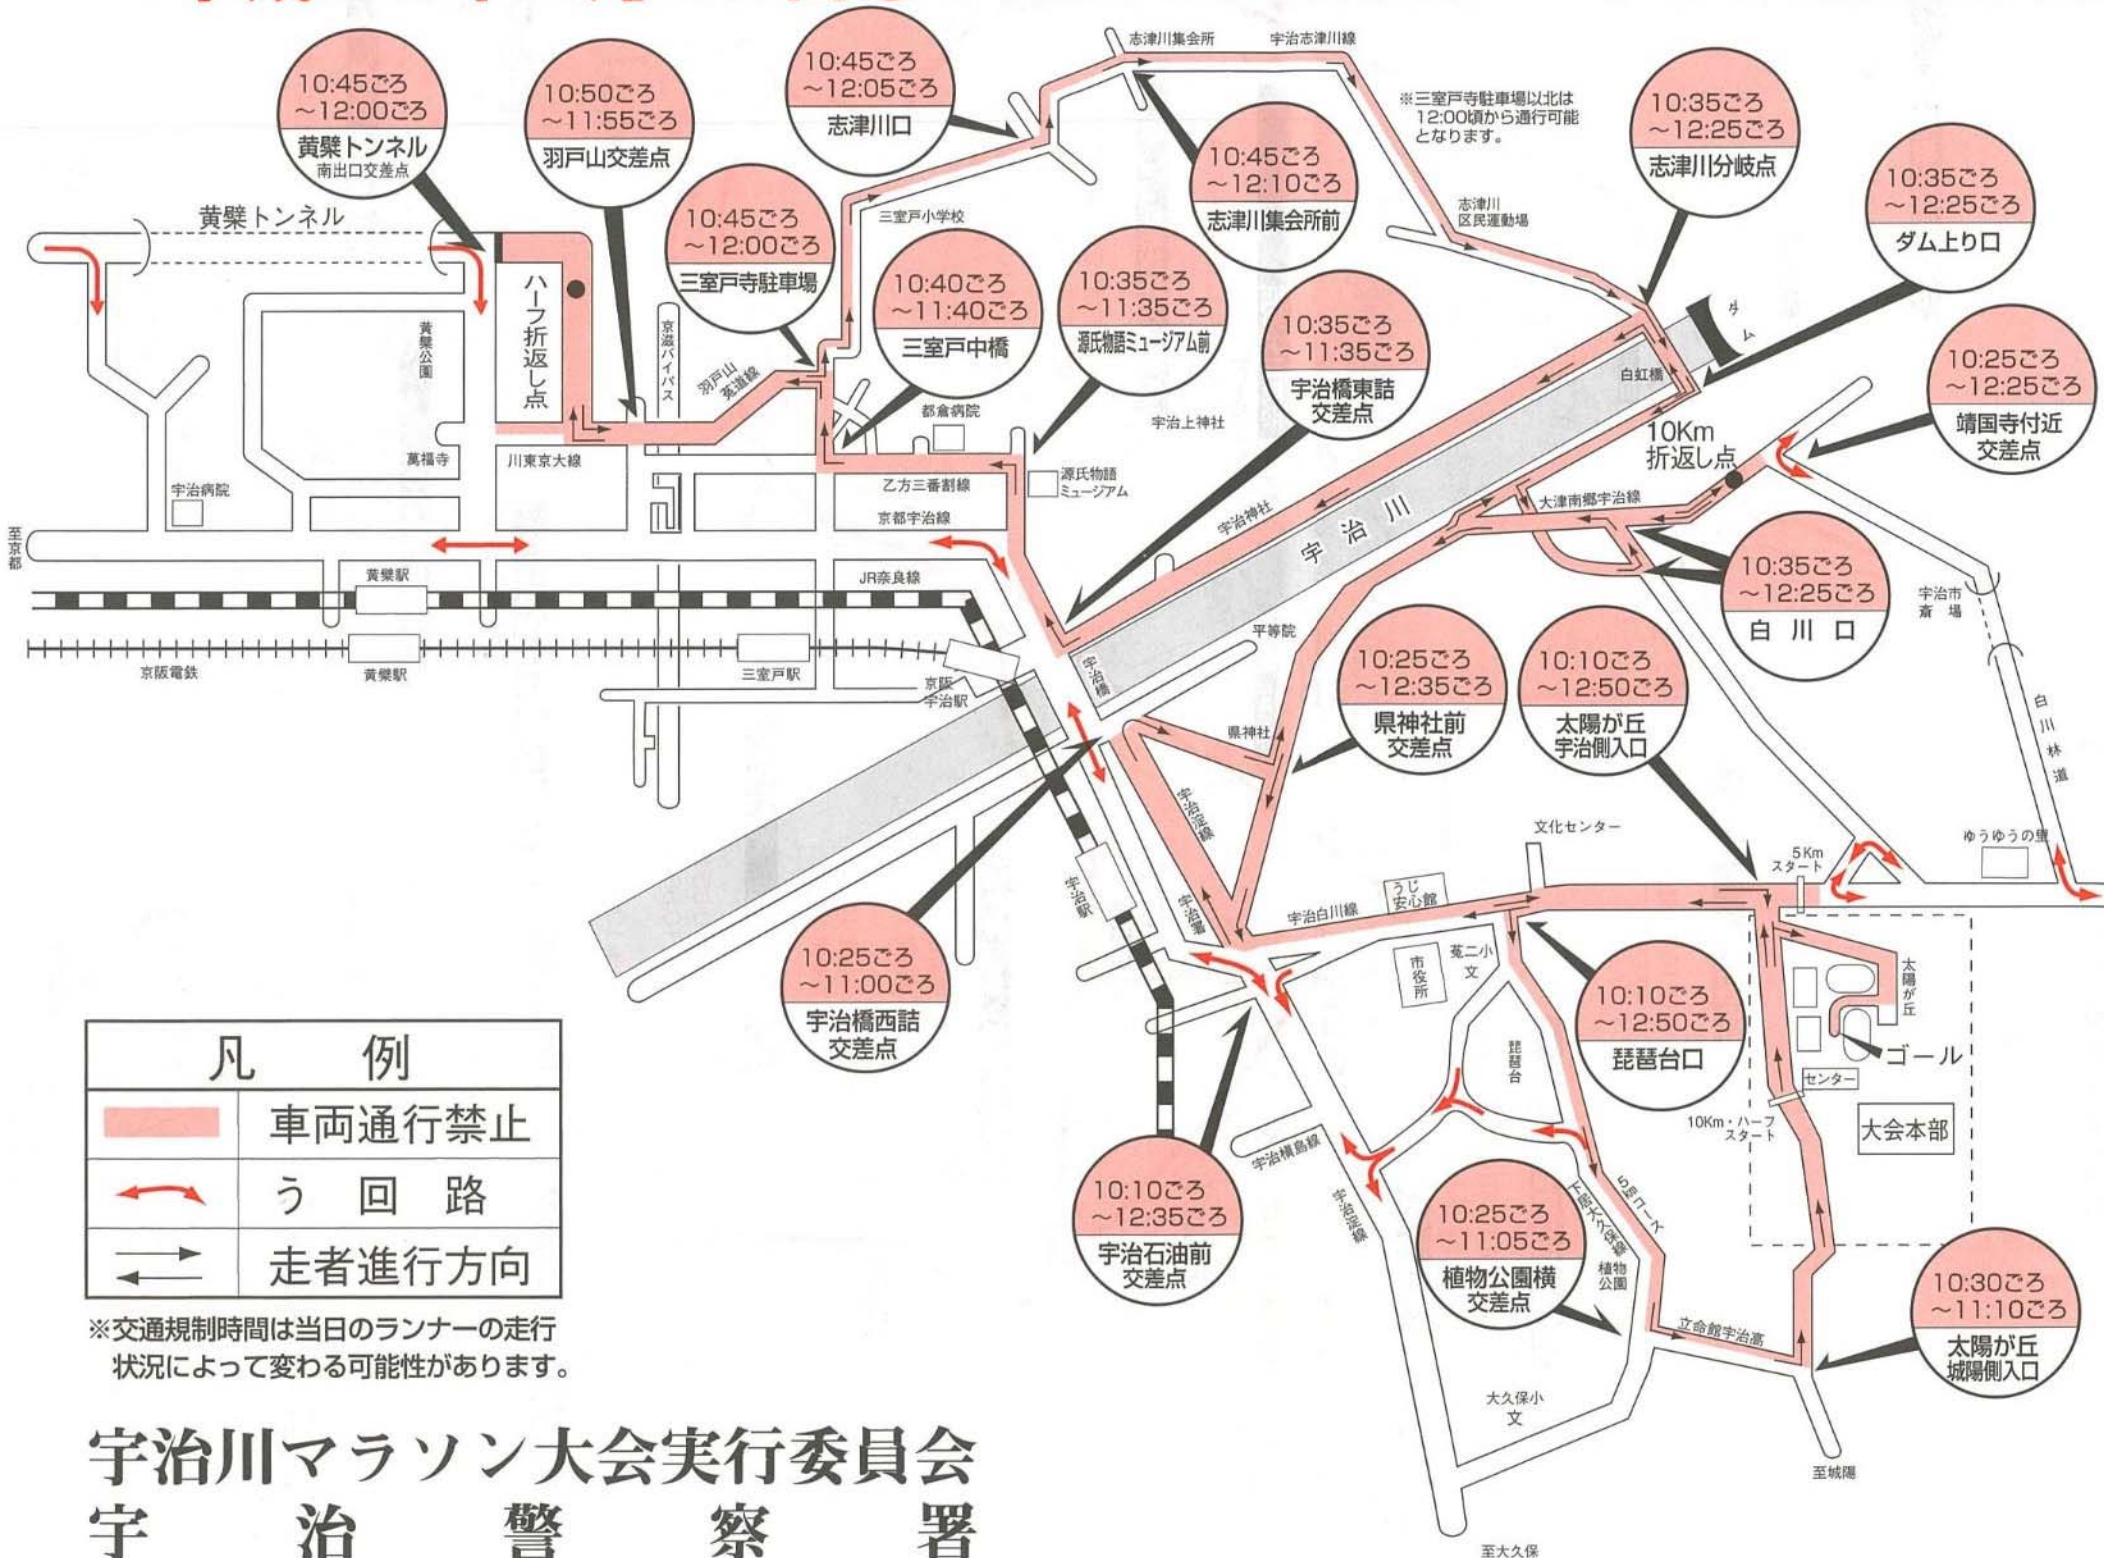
10:45ごろ ～12:00ごろ
黄檗トンネル
南出口交差点

10:50ごろ ～11:55ごろ
羽戸山交差点

10:45ごろ ～12:05ごろ
志津川口

志津川集会所
宇治志津川線

※三室戸寺駐車場以北は 12:00頃から通行可能となります。

10:45ごろ ～12:10ごろ
志津川集会所前

10:35ごろ ～12:25ごろ
志津川分岐点

10:35ごろ ～12:25ごろ
ダム上り口

10:45ごろ ～12:00ごろ
三室戸寺駐車場

10:40ごろ ～11:40ごろ
三室戸中橋

10:35ごろ ～11:35ごろ
源氏物語ミュージアム前

10:35ごろ ～11:35ごろ
宇治橋東詰交差点

10:25ごろ ～12:25ごろ
靖国寺付近交差点

黄檗トンネル
ハーフ折返し点
黄檗公園
京滋バイパス
羽戸山莵道線
三室戸小学校
都倉病院
宇治上神社
志津川区民運動場
白虹橋
ダム
10Km折返し点
萬福寺
宇治病院
川東京大線
乙方三番割線
京都宇治線
源氏物語ミュージアム
宇治神社
宇治川
大津南郷宇治線
至京都
黄檗駅
JR奈良線
京阪電鉄
黄檗駅
三室戸駅
京阪宇治駅
平等院
宇治橋

10:35ごろ ～12:25ごろ
白川口

宇治市斎場
白川林道

10:25ごろ ～12:35ごろ
県神社前交差点

10:10ごろ ～12:50ごろ
太陽が丘宇治側入口

県神社
宇治淀線
文化センター
5Kmスタート
ゆうゆうの里
宇治駅
宇治署
宇治白川線
うじ安心館
市役所
菟二小文
太陽が丘
ゴール
センター

10:10ごろ ～12:50ごろ
琵琶台口

琵琶台
10Km・ハーフスタート
大会本部

10:25ごろ ～11:00ごろ
宇治橋西詰交差点

凡例
| | |
|---|---|
| | 車両通行禁止 |
| | う回路 |
| | 走者進行方向 |

※交通規制時間は当日のランナーの走行状況によって変わる可能性があります。

宇治横島線
宇治淀線

10:10ごろ ～12:35ごろ
宇治石油前交差点

10:25ごろ ～11:05ごろ
植物公園横交差点

下居大久保線
植物公園
5Kmコース
立命館宇治高

10:30ごろ ～11:10ごろ
太陽が丘城陽側入口

大久保小文
至城陽
至大久保

宇治川マラソン大会実行委員会
宇治警察署